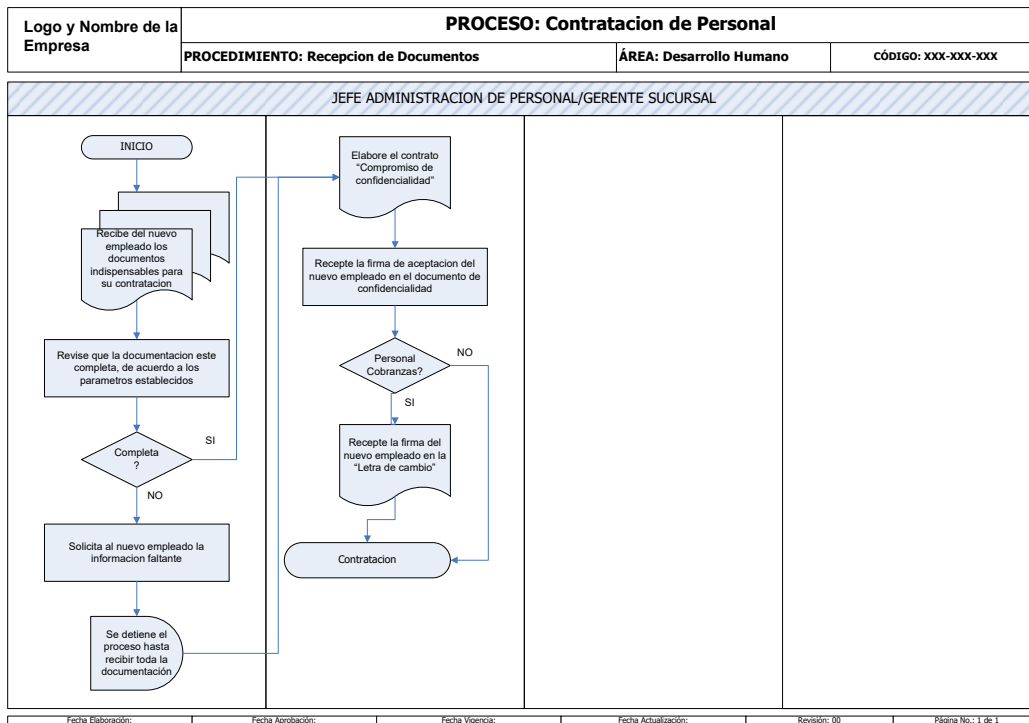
Logo y Nombre de la Empresa

PROCESO: Contratacion de Personal

PROCEDIMIENTO: Recepcion de Documentos | ÁREA: Desarrollo Humano | CÓDIGO: XXX-XXX-XXX

JEFE ADMINISTRACION DE PERSONAL/GERENTE SUCURSAL

INICIO

Recibe del nuevo empleado los documentos indispensables para su contratacion

Revise que la documentacion este completa, de acuerdo a los parametros establecidos

Completa ?

SI

NO

Solicita al nuevo empleado la informacion faltante

Se detiene el proceso hasta recibir toda la documentación

Elabore el contrato “Compromiso de confidencialidad”

Recepte la firma de aceptacion del nuevo empleado en el documento de confidencialidad

Personal Cobranzas?

NO

SI

Recepte la firma del nuevo empleado en la “Letra de cambio”

Contratacion

| Fecha Elaboración: | Fecha Aprobación: | Fecha Vigencia: | Fecha Actualización: | Revisión: 00 | Página No.: 1 de 1 |